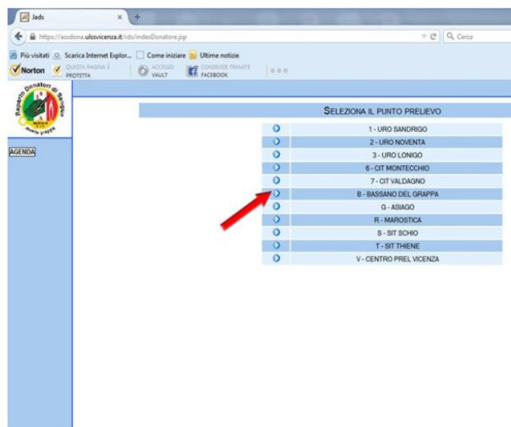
Jads

https://assdona.ulssvicenza.it/Jds/indexDonatore.jsp

Cerca

Più visitati Scarica Internet Explor... Come iniziare Ultime notizie

Norton QUESTA PAGINA È PROTETTA ACCESSO VAULT CONDIVIDI TRAMITE FACEBOOK

Donatori di Sangue

AGENDA

SELEZIONA IL PUNTO PRELIEVO

1 - URO SANDRIGO
2 - URO NOVENTA
3 - URO LONIGO
6 - CIT MONTECCHIO
7 - CIT VALDAGNO
B - BASSANO DEL GRAPPA
G - ASIAGO
R - MAROSTICA
S - SIT SCHIO
T - SIT THIENE
V - CENTRO PREL VICENZA